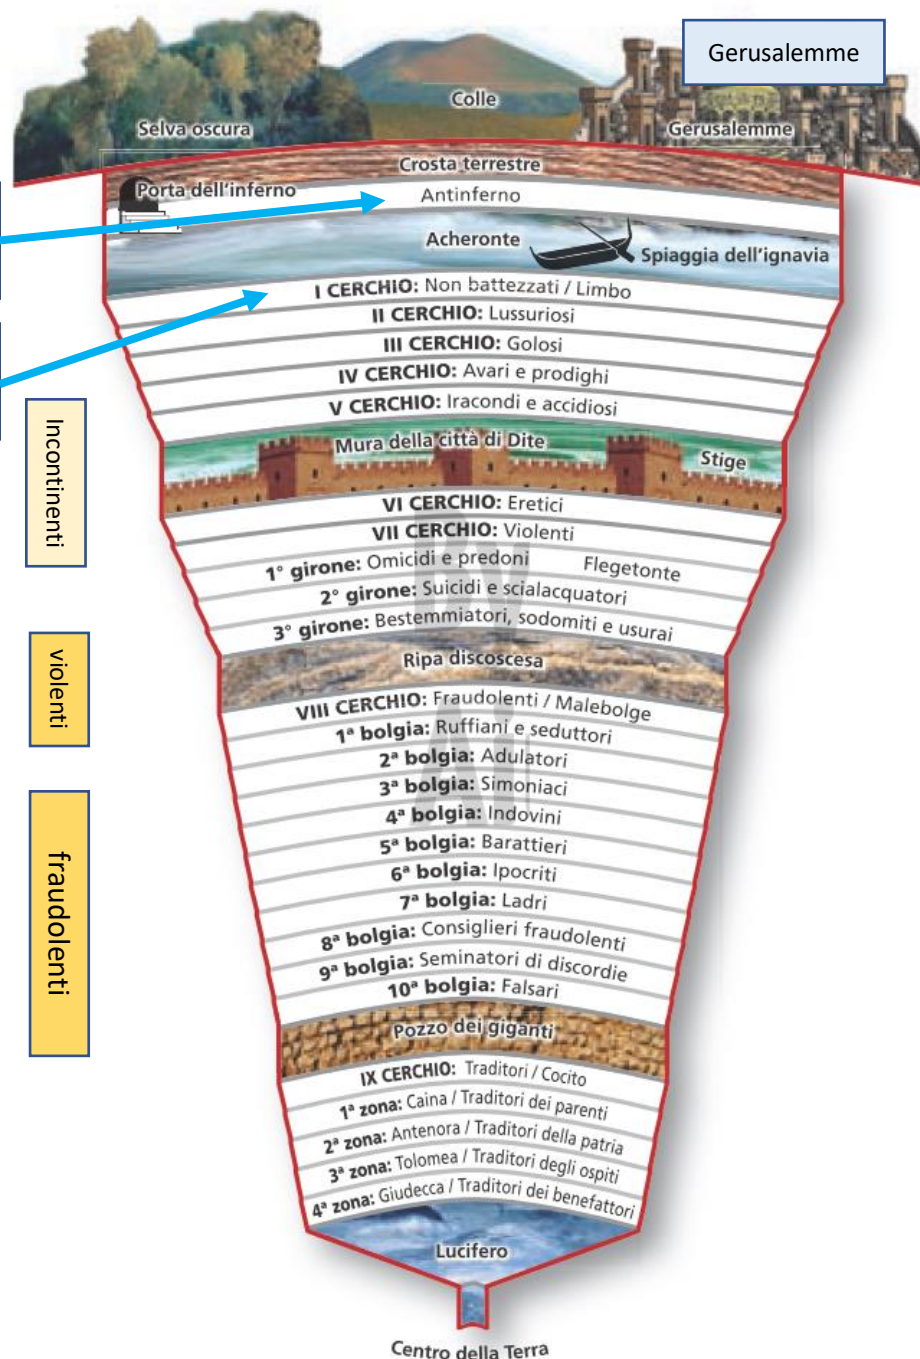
Gerusalemme

Selva oscura

Colle

Gerusalemme

Crosta terrestre

Porta dell'inferno

Antinferno

Acheronte

Spiaggia dell'ignavia

I CERCHIO: Non battezzati / Limbo

II CERCHIO: Lussuriosi

III CERCHIO: Golosi

IV CERCHIO: Avari e prodighi

V CERCHIO: Iracondi e accidiosi

Incontinenti

Mura della città di Dite

Stige

VI CERCHIO: Eretici

VII CERCHIO: Violenti

1° girone: Omicidi e predoni

Flegetonte

2° girone: Suicidi e scialacquatori

3° girone: Bestemmiatori, sodomiti e usurai

violenti

Ripa discoscesa

VIII CERCHIO: Fraudolenti / Malebolge

1ª bolgia: Ruffiani e seduttori

2ª bolgia: Adulatori

3ª bolgia: Simoniaci

4ª bolgia: Indovini

5ª bolgia: Barattieri

6ª bolgia: Ipocriti

7ª bolgia: Ladri

8ª bolgia: Consiglieri fraudolenti

9ª bolgia: Seminatori di discordie

10ª bolgia: Falsari

fraudolenti

Pozzo dei giganti

IX CERCHIO: Traditori / Cocito

1ª zona: Caina / Traditori dei parenti

2ª zona: Antenora / Traditori della patria

3ª zona: Tolomea / Traditori degli ospiti

4ª zona: Giudecca / Traditori dei benefattori

Lucifero

Centro della Terra